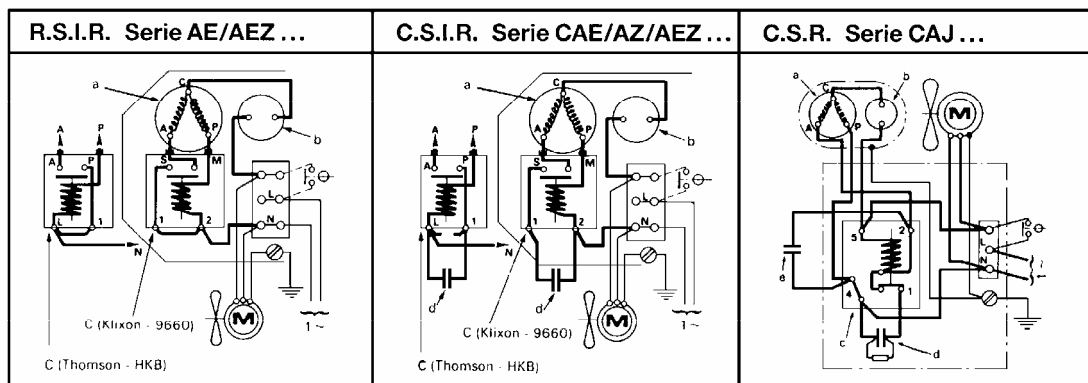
| R.S.I.R. Serie AE/AEZ ... | C.S.I.R. Serie CAE/AZ/AEZ ... | C.S.R. Serie CAJ ... |
|---|---|---|
| a C A P b A P A P S M L N L 1 1 2 N M C (Klixon - 9660) 1 ~ C (Thomson - HKB) | a C A P b A P A P S M L N L 1 1 2 N d d M C (Klixon - 9660) 1 ~ C (Thomson - HKB) | a C A P b M 5 2 L N e 4 1 c d |